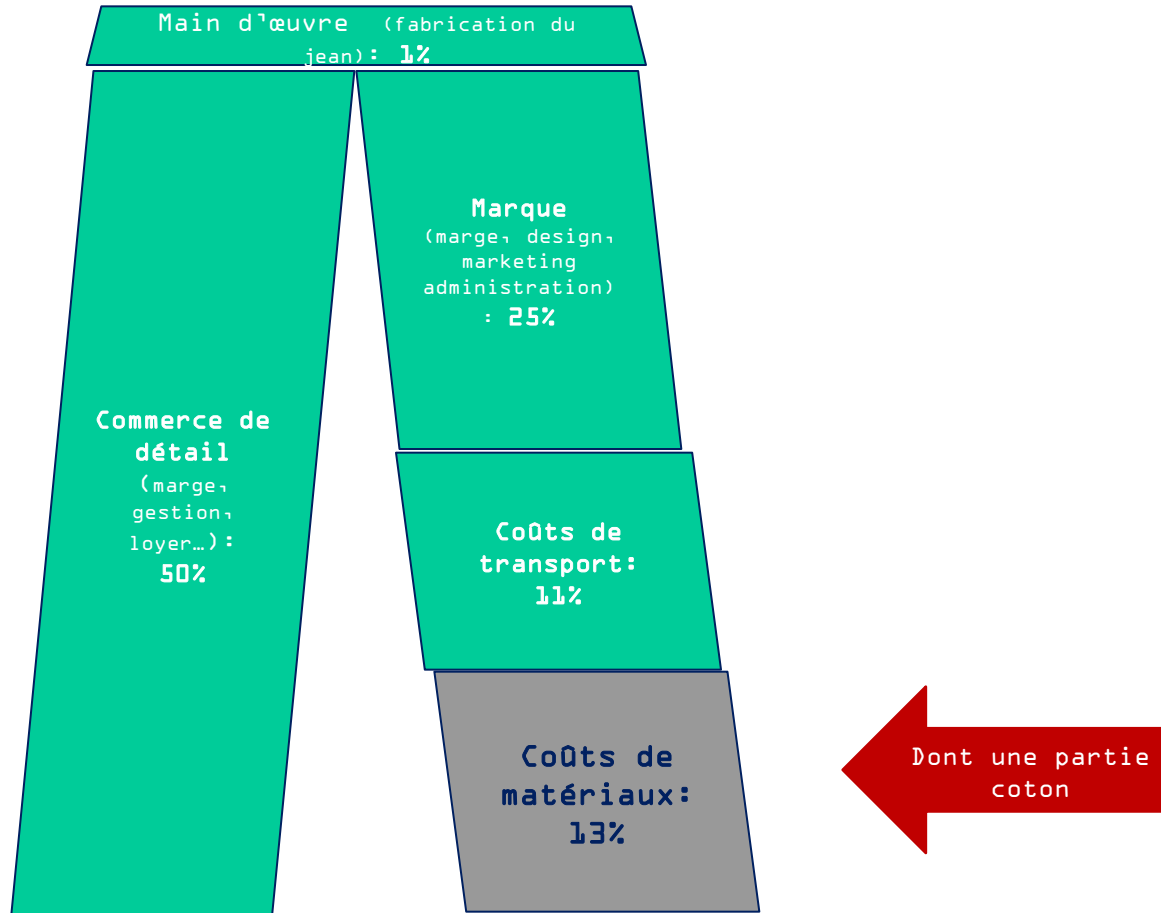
Main d'œuvre (fabrication du jean): 1%

Marque
(marge, design, marketing administration)
: 25%

Commerce de détail
(marge, gestion, loyer…):
50%

CoÛts de transport:
11%

CoÛts de matériaux:
13%

Dont une partie coton